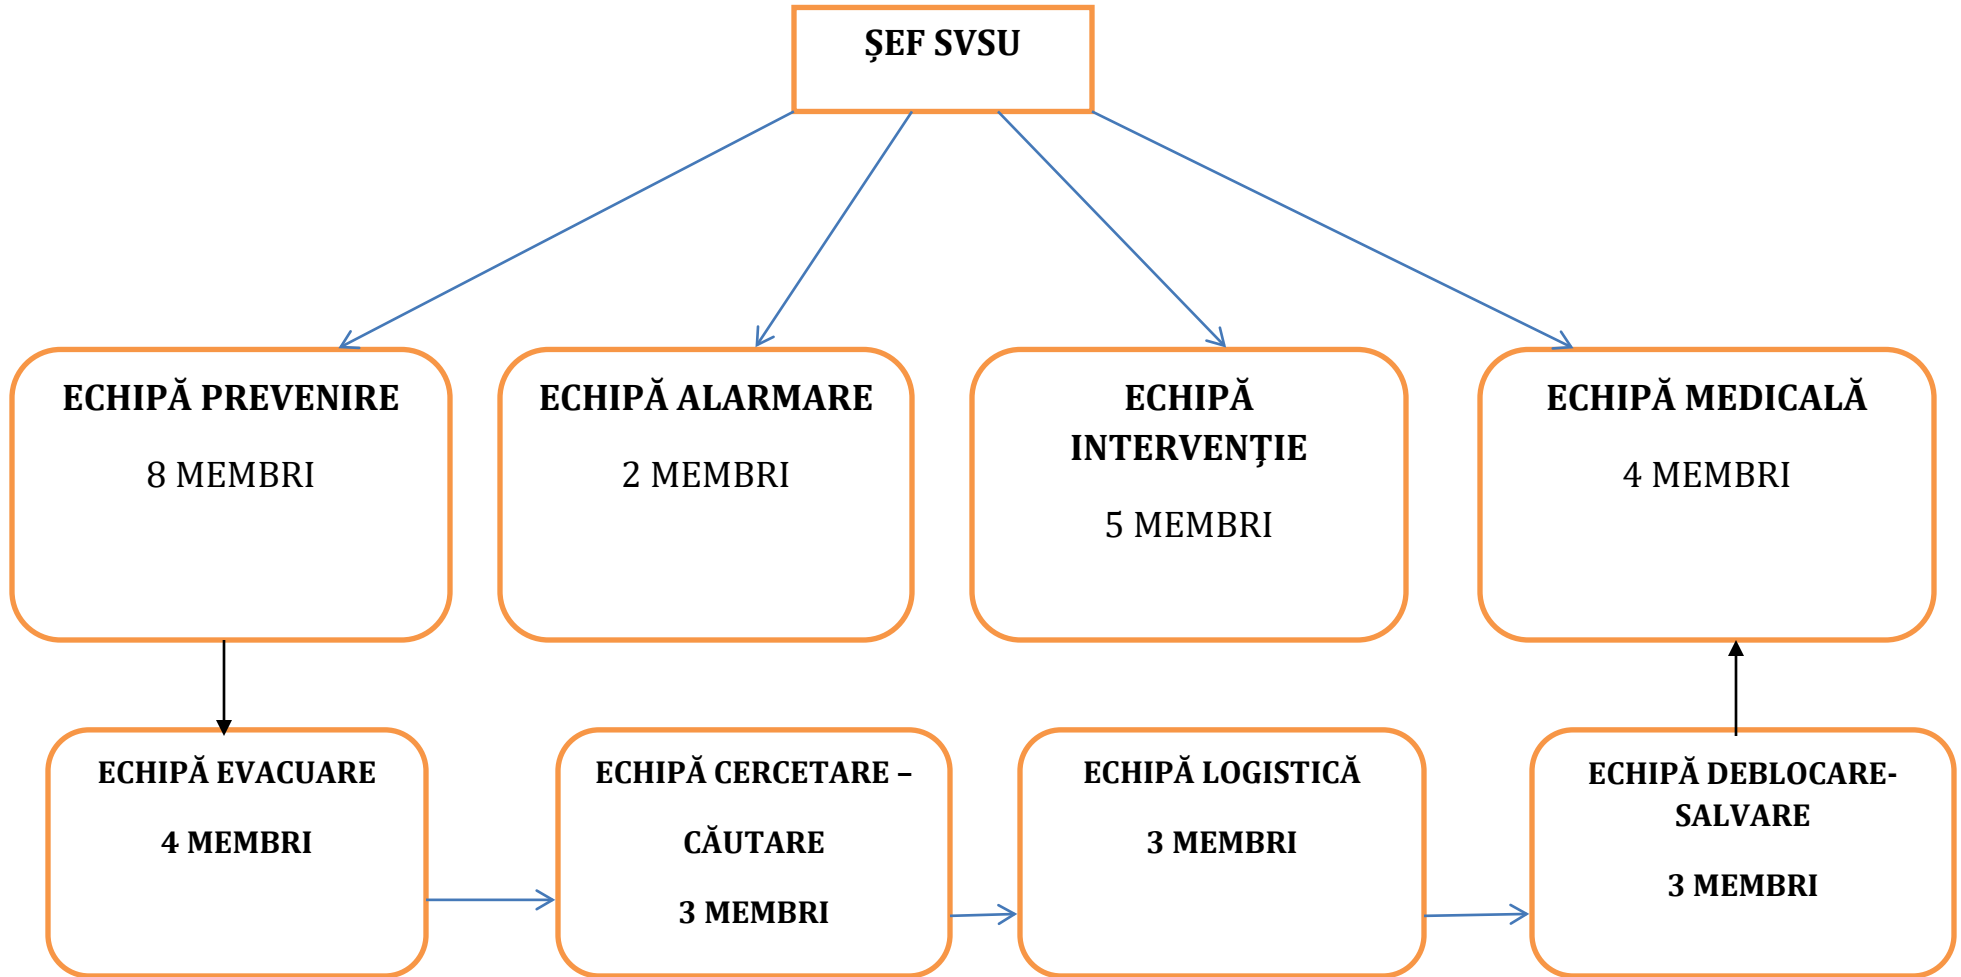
ŞEF SVSU

ECHIPĂ PREVENIRE

8 MEMBRI

ECHIPĂ ALARMARE

2 MEMBRI

ECHIPĂ INTERVENŢIE

5 MEMBRI

ECHIPĂ MEDICALĂ

4 MEMBRI

ECHIPĂ EVACUARE

4 MEMBRI

ECHIPĂ CERCETARE – CĂUTARE

3 MEMBRI

ECHIPĂ LOGISTICĂ

3 MEMBRI

ECHIPĂ DEBLOCARE-SALVARE

3 MEMBRI